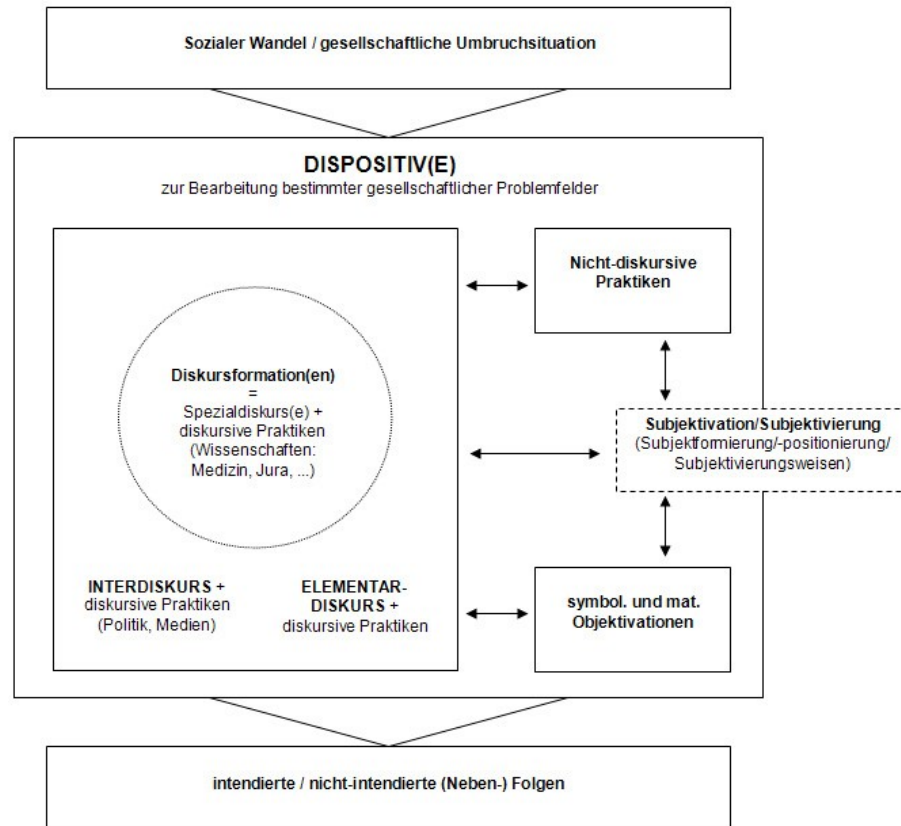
Sozialer Wandel / gesellschaftliche Umbruchsituation

DISPOSITIV(E)
zur Bearbeitung bestimmter gesellschaftlicher Problemfelder

Diskursformation(en)
=
Spezialdiskurs(e) + diskursive Praktiken (Wissenschaften: Medizin, Jura, ...)

INTERDISKURS + diskursive Praktiken (Politik, Medien)

ELEMENTARDISKURS + diskursive Praktiken

Nicht-diskursive Praktiken

Subjektivation/Subjektivierung
(Subjektformierung/-positionierung/ Subjektivierungsweisen)

symbol. und mat. Objektivationen

intendierte / nicht-intendierte (Neben-) Folgen